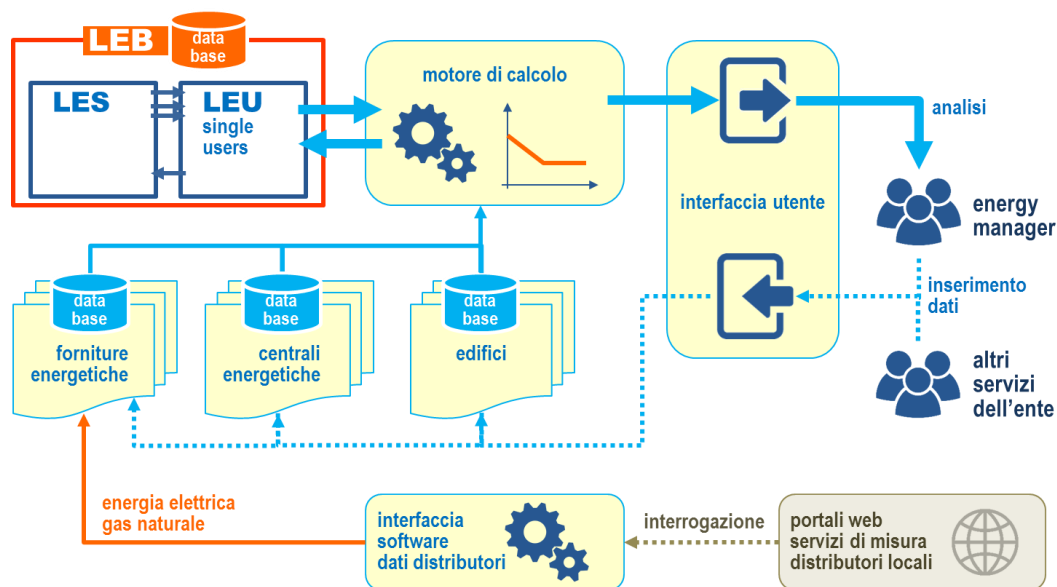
LEB
data base

LES

LEU
single users

motore di calcolo

interfaccia utente

analisi

energy manager

inserimento dati

altri servizi dell'ente

data base
forniture energetiche

data base
centrali energetiche

data base
edifici

energia elettrica
gas naturale

interfaccia software dati distributori

interrogazione

portali web
servizi di misura
distributori locali